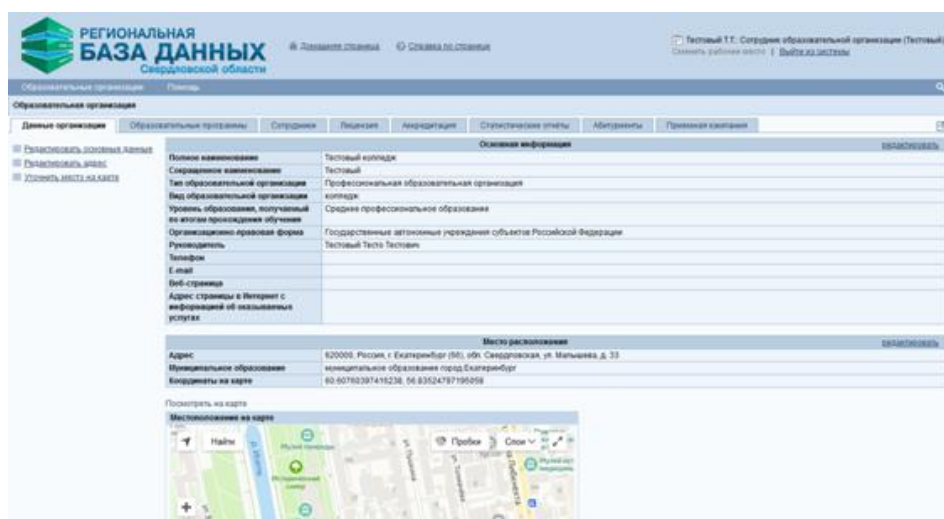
РЕГИОНАЛЬНАЯ
БАЗА ДАННЫХ
Свердловской области

Домашняя страница   Справка по странице

Тестовый Т.Т. Сотрудник образовательной организации (Тестовый)
Сменить рабочее место | Выйти из системы

Образовательные организации   Помощь

Образовательная организация

Данные организации | Образовательные программы | Сотрудники | Лицензия | Аккредитация | Статистические отчеты | Абитуриенты | Приемная кампания

Редактировать основные данные
Редактировать адрес
Уточнить место на карте

Основная информация   редактировать

| | |
|---|---|
| Полное наименование | Тестовый колледж |
| Сокращенное наименование | Тестовый |
| Тип образовательной организации | Профессиональная образовательная организация |
| Вид образовательной организации | колледж |
| Уровень образования, получаемый по итогам прохождения обучения | Среднее профессиональное образование |
| Организационно-правовая форма | Государственные автономные учреждения субъектов Российской Федерации |
| Руководитель | Тестовый Тест Тестович |
| Телефон | |
| E-mail | |
| Веб-страница | |
| Адрес страницы в Интернет с информацией об оказываемых услугах | |

Место расположения   редактировать

| | |
|---|---|
| Адрес | 620000, Россия, г. Екатеринбург (66), обл. Свердловская, ул. Малышева, д. 33 |
| Муниципальное образование | муниципальное образование город Екатеринбург |
| Координаты на карте | 60.60760397416238, 56.83524797195058 |

Посмотреть на карте
Местоположение на карте

Найти   Пробки   Слои